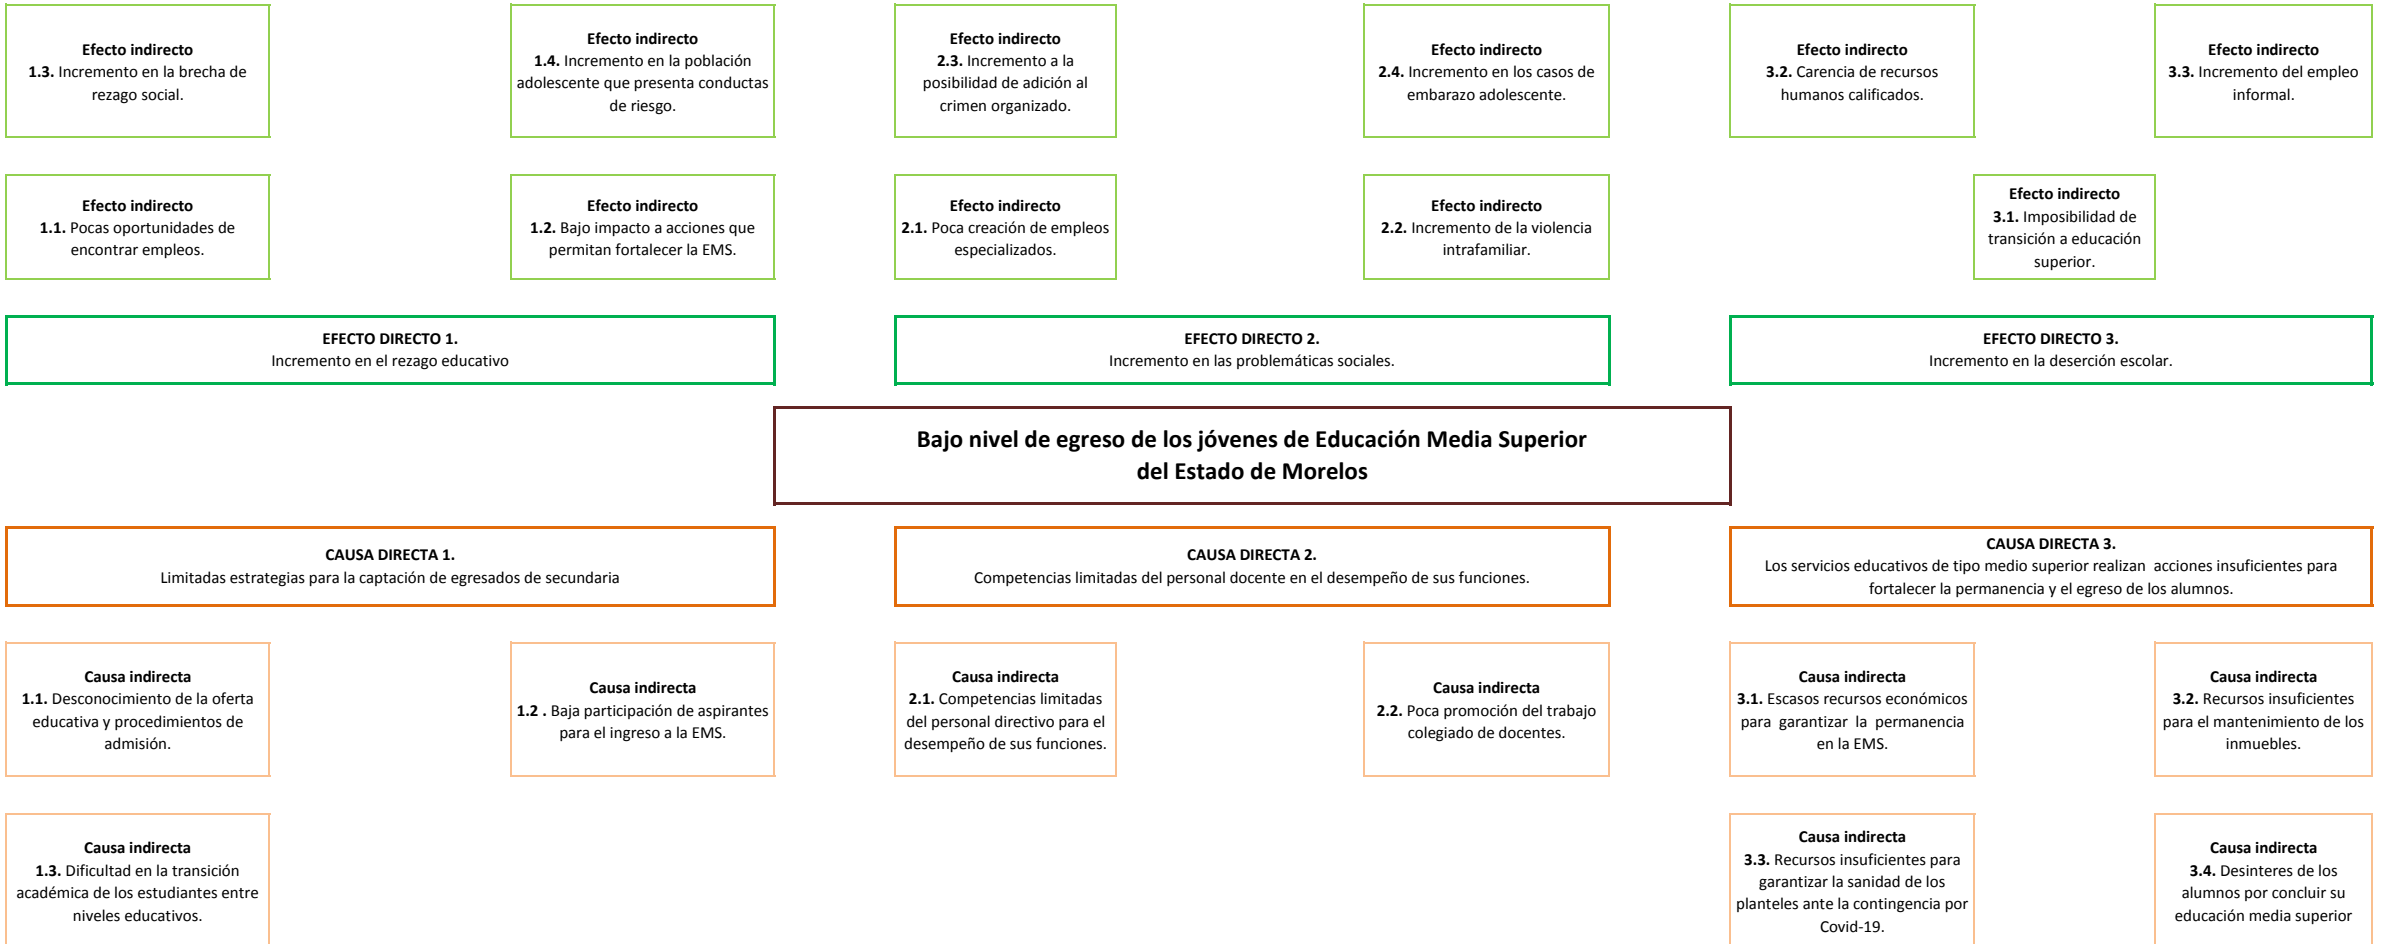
**Efecto indirecto**
**1.3.** Incremento en la brecha de rezago social.

**Efecto indirecto**
**1.4.** Incremento en la población adolescente que presenta conductas de riesgo.

**Efecto indirecto**
**2.3.** Incremento a la posibilidad de adición al crimen organizado.

**Efecto indirecto**
**2.4.** Incremento en los casos de embarazo adolescente.

**Efecto indirecto**
**3.2.** Carencia de recursos humanos calificados.

**Efecto indirecto**
**3.3.** Incremento del empleo informal.

**Efecto indirecto**
**1.1.** Pocas oportunidades de encontrar empleos.

**Efecto indirecto**
**1.2.** Bajo impacto a acciones que permitan fortalecer la EMS.

**Efecto indirecto**
**2.1.** Poca creación de empleos especializados.

**Efecto indirecto**
**2.2.** Incremento de la violencia intrafamiliar.

**Efecto indirecto**
**3.1.** Imposibilidad de transición a educación superior.

**EFECTO DIRECTO 1.**
Incremento en el rezago educativo

**EFECTO DIRECTO 2.**
Incremento en las problemáticas sociales.

**EFECTO DIRECTO 3.**
Incremento en la deserción escolar.

**Bajo nivel de egreso de los jóvenes de Educación Media Superior del Estado de Morelos**

**CAUSA DIRECTA 1.**
Limitadas estrategias para la captación de egresados de secundaria

**CAUSA DIRECTA 2.**
Competencias limitadas del personal docente en el desempeño de sus funciones.

**CAUSA DIRECTA 3.**
Los servicios educativos de tipo medio superior realizan acciones insuficientes para fortalecer la permanencia y el egreso de los alumnos.

**Causa indirecta**
**1.1.** Desconocimiento de la oferta educativa y procedimientos de admisión.

**Causa indirecta**
**1.2 .** Baja participación de aspirantes para el ingreso a la EMS.

**Causa indirecta**
**2.1.** Competencias limitadas del personal directivo para el desempeño de sus funciones.

**Causa indirecta**
**2.2.** Poca promoción del trabajo colegiado de docentes.

**Causa indirecta**
**3.1.** Escasos recursos económicos para garantizar la permanencia en la EMS.

**Causa indirecta**
**3.2.** Recursos insuficientes para el mantenimiento de los inmuebles.

**Causa indirecta**
**1.3.** Dificultad en la transición académica de los estudiantes entre niveles educativos.

**Causa indirecta**
**3.3.** Recursos insuficientes para garantizar la sanidad de los planteles ante la contingencia por Covid-19.

**Causa indirecta**
**3.4.** Desinteres de los alumnos por concluir su educación media superior